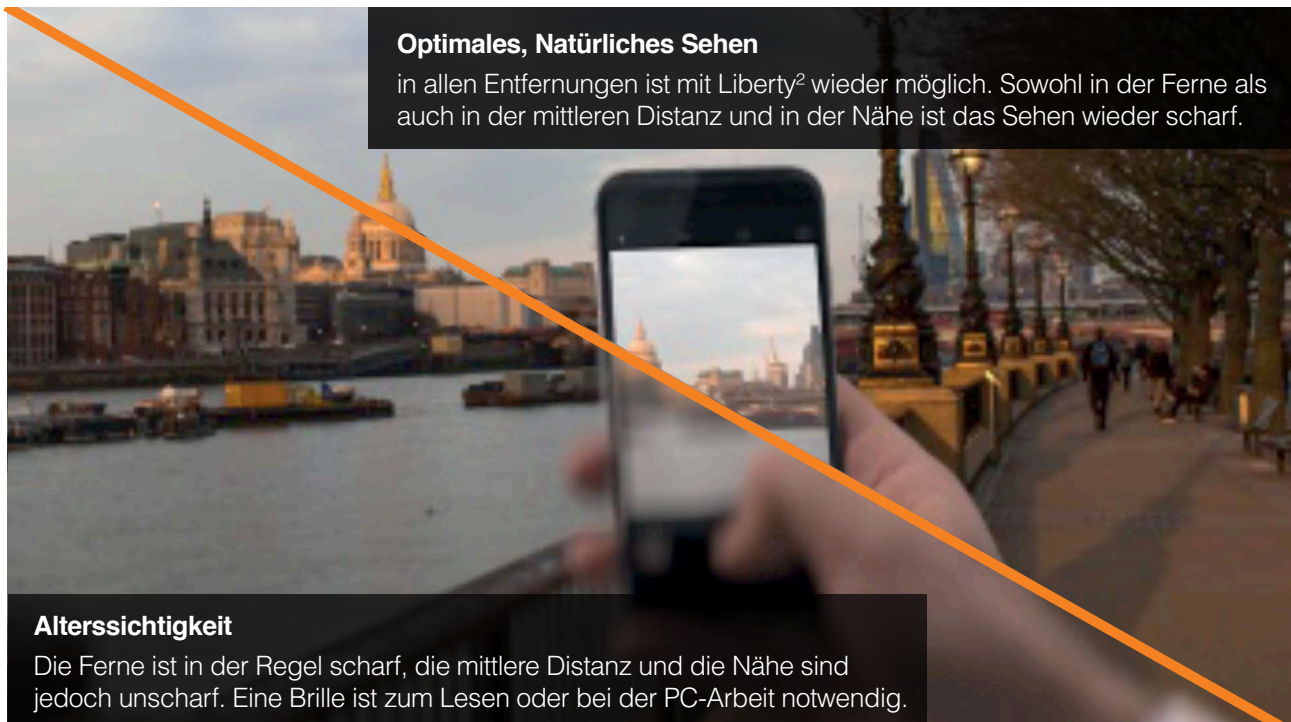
**Optimales, Natürliches Sehen**

in allen Entfernungen ist mit Liberty$^2$ wieder möglich. Sowohl in der Ferne als auch in der mittleren Distanz und in der Nähe ist das Sehen wieder scharf.

**Alterssichtigkeit**

Die Ferne ist in der Regel scharf, die mittlere Distanz und die Nähe sind jedoch unscharf. Eine Brille ist zum Lesen oder bei der PC-Arbeit notwendig.